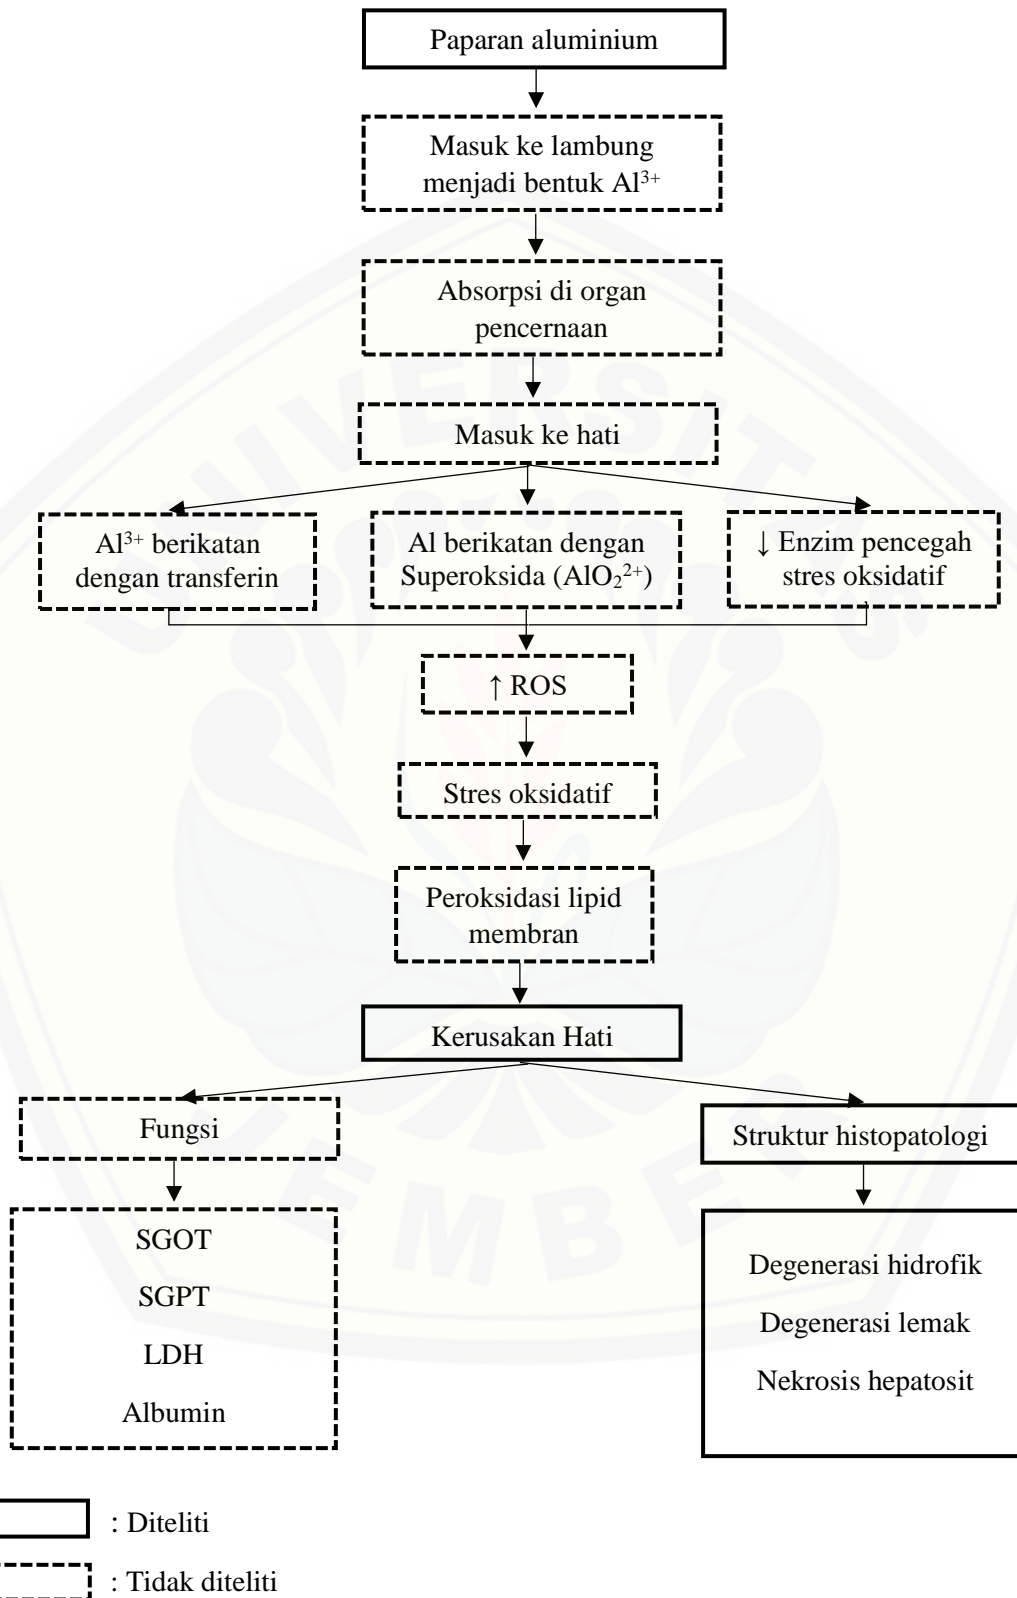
Paparan aluminium

Masuk ke lambung menjadi bentuk $Al^{3+}$

Absorpsi di organ pencernaan

Masuk ke hati

$Al^{3+}$ berikatan dengan transferin

Al berikatan dengan Superoksida ($AlO_2^{2+}$)

↓ Enzim pencegah stres oksidatif

↑ ROS

Stres oksidatif

Peroksidasi lipid membran

Kerusakan Hati

Fungsi

SGOT

SGPT

LDH

Albumin

Struktur histopatologi

Degenerasi hidrofik

Degenerasi lemak

Nekrosis hepatosit

: Diteliti

: Tidak diteliti